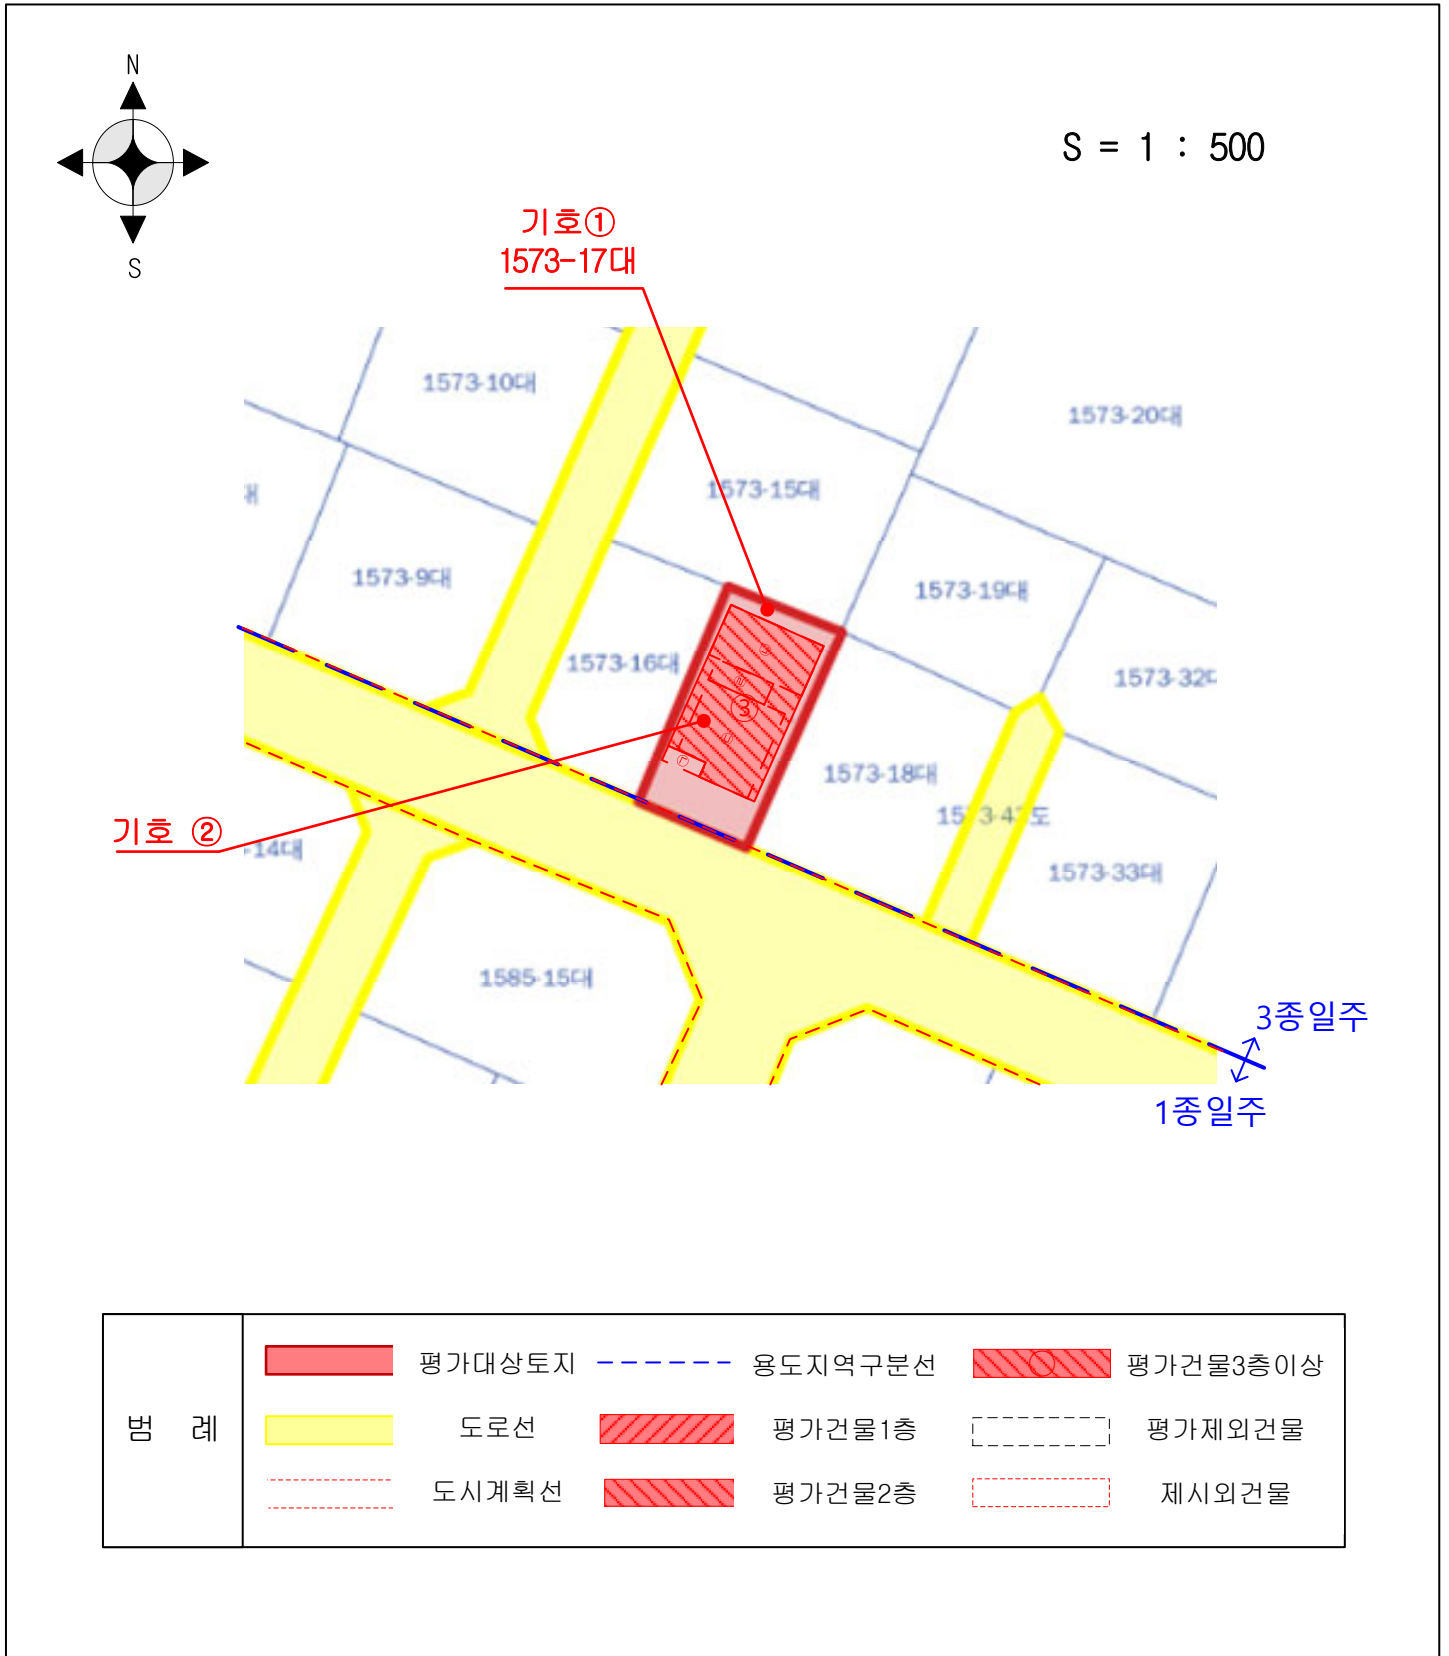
N

S

S = 1 : 500

기호①
1573-17대

1573-10대

1573-20대

대

1573-15대

1573-9대

1573-19대

1573-16대

1573-32대

③

1573-18대

15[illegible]3-4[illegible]도

기호 ②

-14대

1573-33대

1585-15대

3종일주

1종일주

| 범 례 | | 평가대상토지 | | 용도지역구분선 | | 평가건물3층이상 |
|---|---|---|---|---|---|---|
| | | 도로선 | | 평가건물1층 | | 평가제외건물 |
| | | 도시계획선 | | 평가건물2층 | | 제시외건물 |